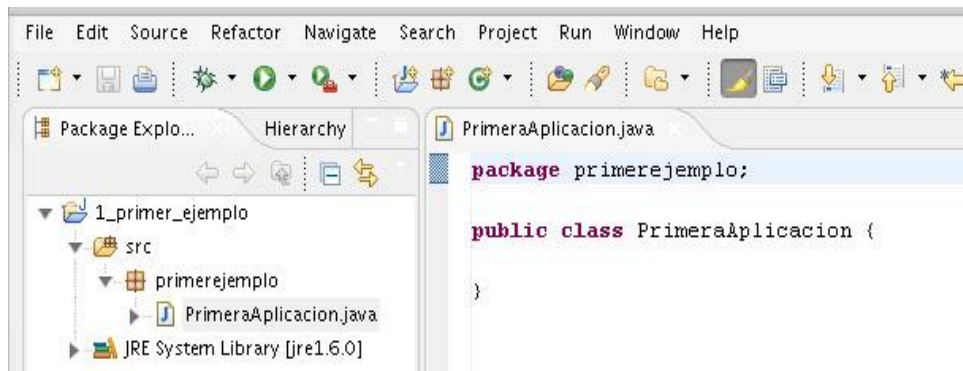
File Edit Source Refactor Navigate Search Project Run Window Help

Package Explo... Hierarchy

PrimeraAplicacion.java

1_primer_ejemplo
src
primerejemplo
PrimeraAplicacion.java
JRE System Library [jre1.6.0]

package primerejemplo;

public class PrimeraAplicacion {

}